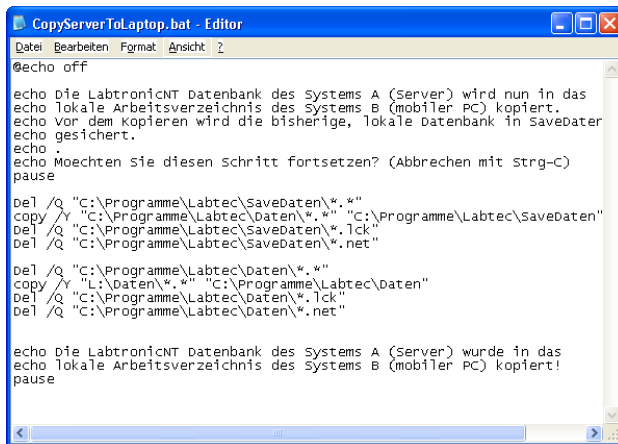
CopyServerToLaptop.bat - Editor

Datei Bearbeiten Format Ansicht ?

@echo off

echo Die LabtronicNT Datenbank des Systems A (Server) wird nun in das
echo lokale Arbeitsverzeichnis des Systems B (mobiler PC) kopiert.
echo Vor dem Kopieren wird die bisherige, lokale Datenbank in SaveDaten
echo gesichert.
echo .
echo Moechten Sie diesen Schritt fortsetzen? (Abbrechen mit Strg-C)
pause

Del /Q "C:\Programme\Labtec\SaveDaten\*.*"
copy /Y "C:\Programme\Labtec\Daten\*.*" "C:\Programme\Labtec\SaveDaten"
Del /Q "C:\Programme\Labtec\SaveDaten\*.lck"
Del /Q "C:\Programme\Labtec\SaveDaten\*.net"

Del /Q "C:\Programme\Labtec\Daten\*.*"
copy /Y "L:\Daten\*.*" "C:\Programme\Labtec\Daten"
Del /Q "C:\Programme\Labtec\Daten\*.lck"
Del /Q "C:\Programme\Labtec\Daten\*.net"

echo Die LabtronicNT Datenbank des Systems A (Server) wurde in das
echo lokale Arbeitsverzeichnis des Systems B (mobiler PC) kopiert!
pause